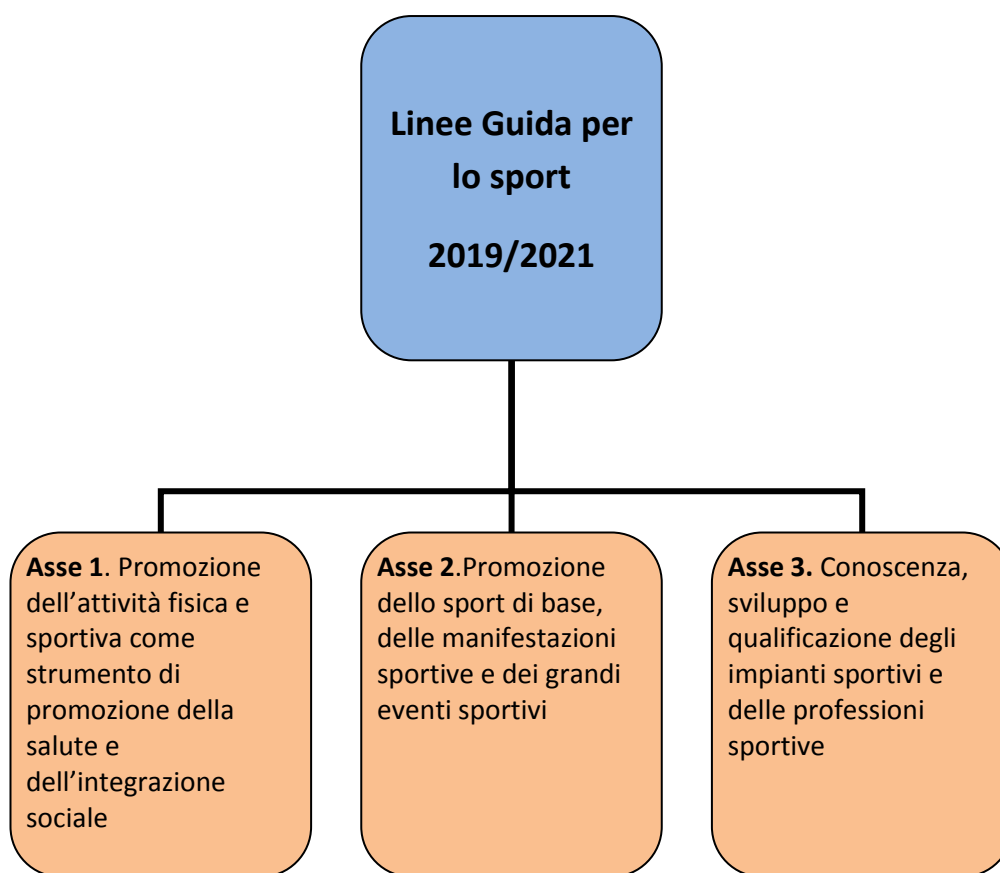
Linee Guida per lo sport

2019/2021

Asse 1. Promozione dell’attività fisica e sportiva come strumento di promozione della salute e dell’integrazione sociale

Asse 2.Promozione dello sport di base, delle manifestazioni sportive e dei grandi eventi sportivi

Asse 3. Conoscenza, sviluppo e qualificazione degli impianti sportivi e delle professioni sportive